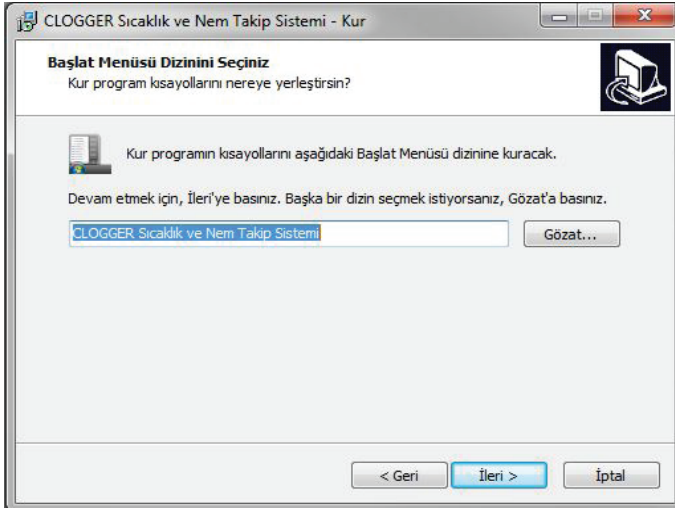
CLOGGER Sıcaklık ve Nem Takip Sistemi - Kur

Başlat Menüsü Dizinini Seçiniz
Kur program kısayollarını nereye yerleştirsin?

Kur programın kısayollarını aşağıdaki Başlat Menüsü dizinine kuracak.

Devam etmek için, İleri'ye basınız. Başka bir dizin seçmek istiyorsanız, Gözat'a basınız.

CLOGGER Sıcaklık ve Nem Takip Sistemi

Gözat...

< Geri

İleri >

İptal